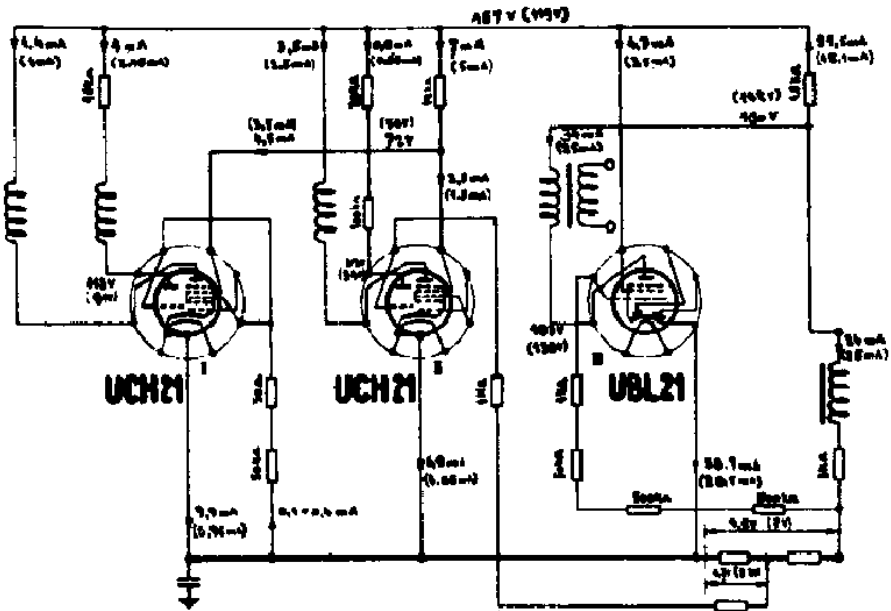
187 V (119V)

1,4mA (1mA)

4 mA (2,4mA)

3,5mA (1,5mA)

0,8mA (0,6mA)

7mA (5mA)

4,3mA (3,1mA)

54,5mA (48,1mA)

(3,7mA) 4,5mA

(50V) 75V

(90V) 190V

2,5mA (1,8mA)

113V (4m)

UCH21

I

UCH21

II

UBL21

III

165V (130V)

56mA (35mA)

9,9mA (6,9mA)

0,1÷0,5mA

6,8mA (5,05mA)

50,1mA (39,1mA)

9,8V (7V)

4V (3V)